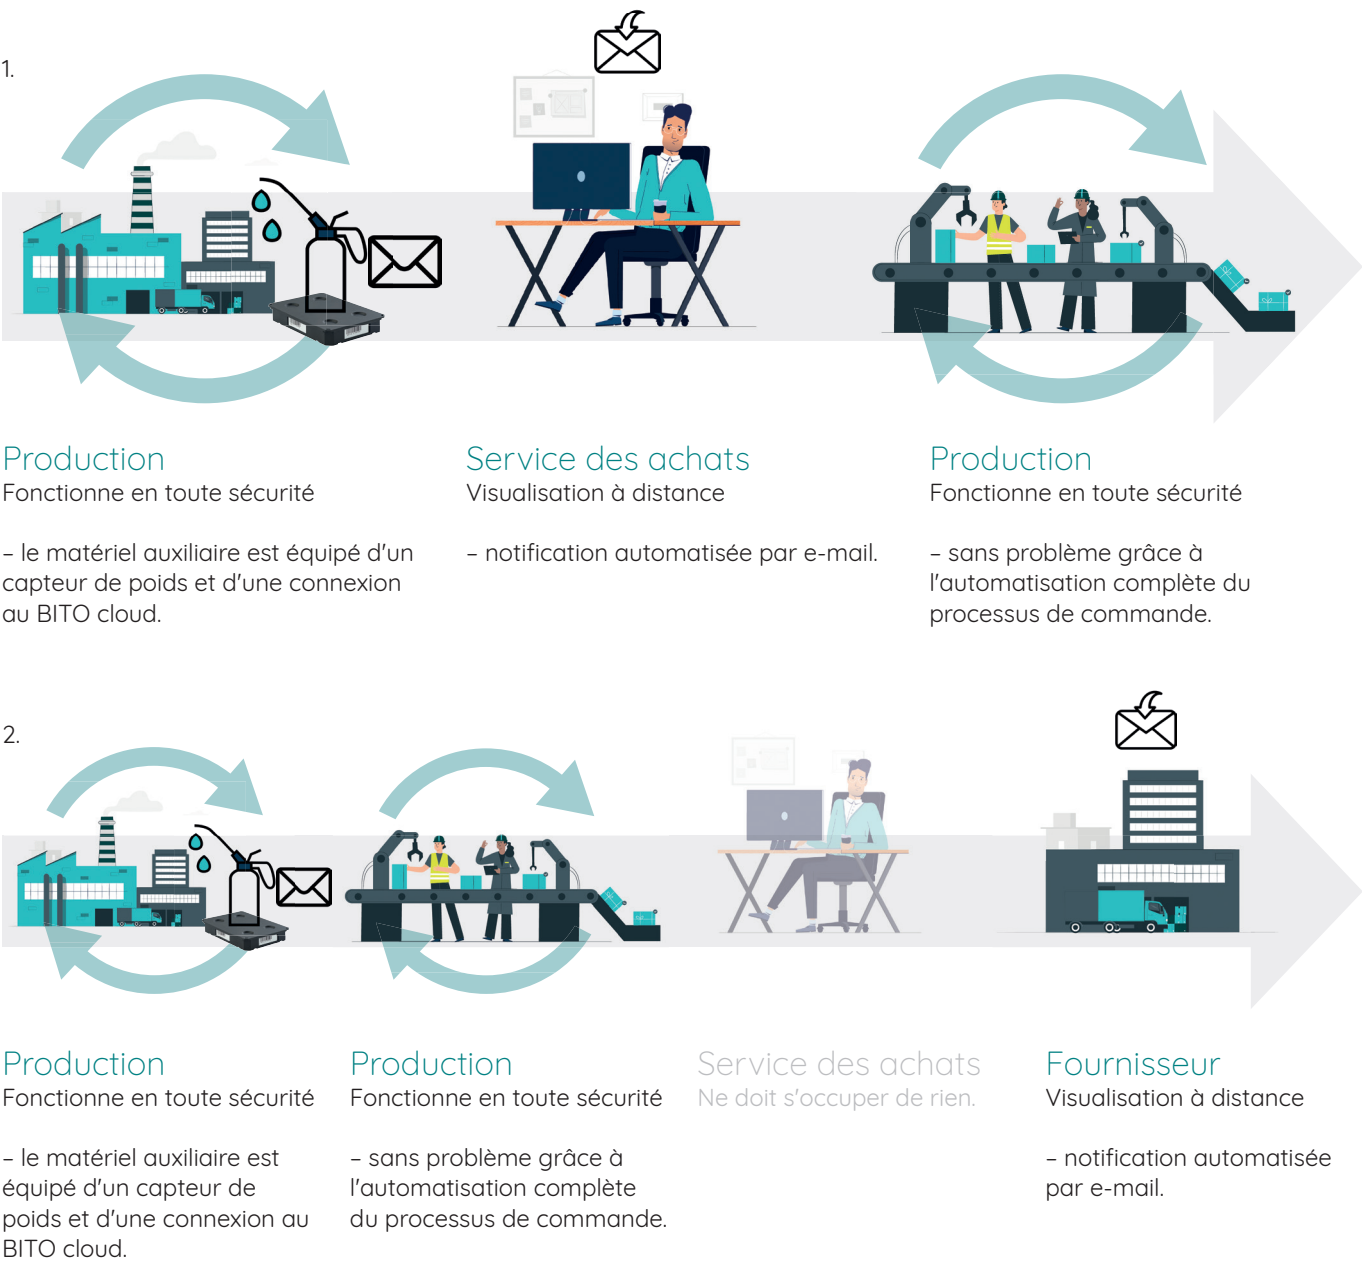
1.

Production
Fonctionne en toute sécurité

– le matériel auxiliaire est équipé d'un capteur de poids et d'une connexion au BITO cloud.

Service des achats
Visualisation à distance

– notification automatisée par e-mail.

Production
Fonctionne en toute sécurité

– sans problème grâce à l'automatisation complète du processus de commande.

2.

Production
Fonctionne en toute sécurité

– le matériel auxiliaire est équipé d'un capteur de poids et d'une connexion au BITO cloud.

Production
Fonctionne en toute sécurité

– sans problème grâce à l'automatisation complète du processus de commande.

Service des achats
Ne doit s'occuper de rien.

Fournisseur
Visualisation à distance

– notification automatisée par e-mail.